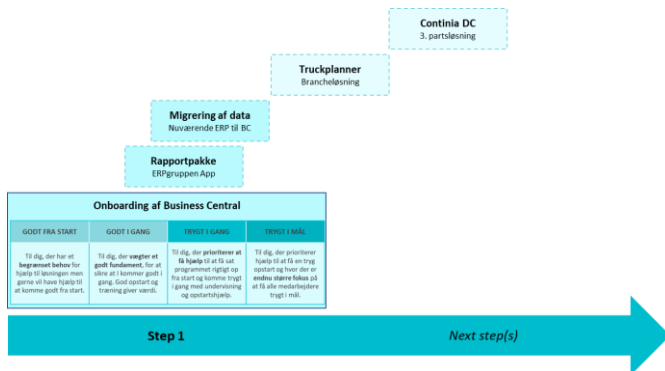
Continia DC
3. partsløsning

Truckplanner
Brancheløsning

Migrering af data
Nuværende ERP til BC

Rapportpakke
ERPgruppen App

Onboarding af Business Central

| GODT FRA START | GODT I GANG | TRYGT I GANG | TRYGT I MÅL |
|---|---|---|---|
| Til dig, der har et begrænset behov for hjælp til løsningen men gerne vil have hjælp til at komme godt fra start. | Til dig, der vægter et godt fundament, for at sikre at I kommer godt i gang. God opstart og træning giver værdi. | Til dig, der prioriterer at få hjælp til at få sat programmet rigtigt op fra start og komme trygt i gang med undervisning og opstartshjælp. | Til dig, der prioriterer hjælp til at få en tryg opstart og hvor der er endnu større fokus på at få alle medarbejdere trygt i mål. |

Step 1

Next step(s)